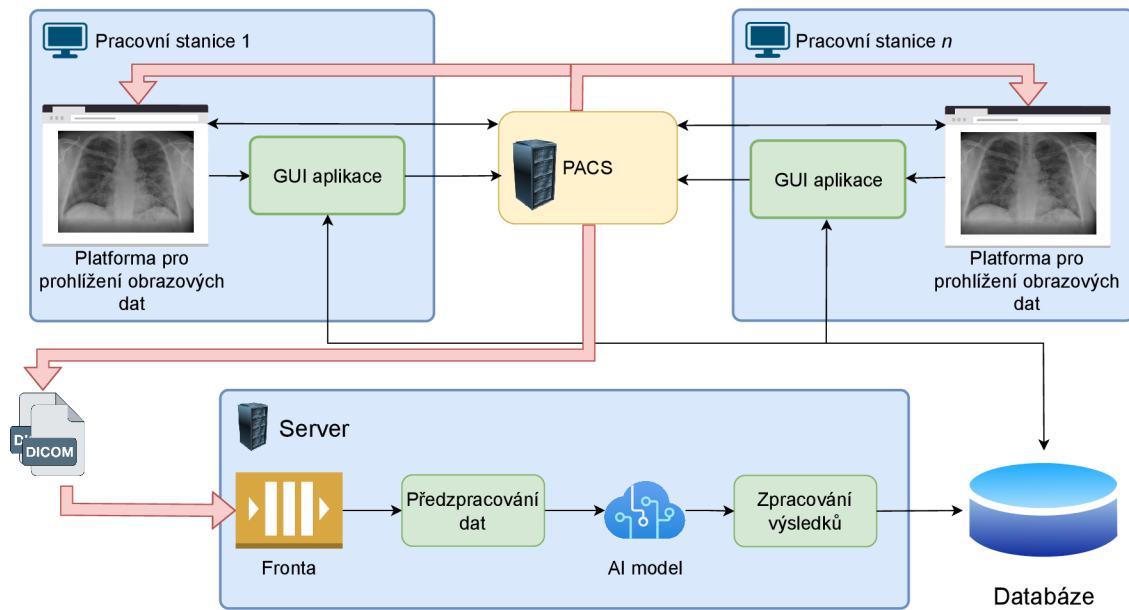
Pracovní stanice 1

Pracovní stanice $n$

PACS

GUI aplikace

GUI aplikace

Platforma pro prohlížení obrazových dat

Platforma pro prohlížení obrazových dat

DI

DICOM

Server

Fronta

Předzpracování dat

AI model

Zpracování výsledků

Databáze